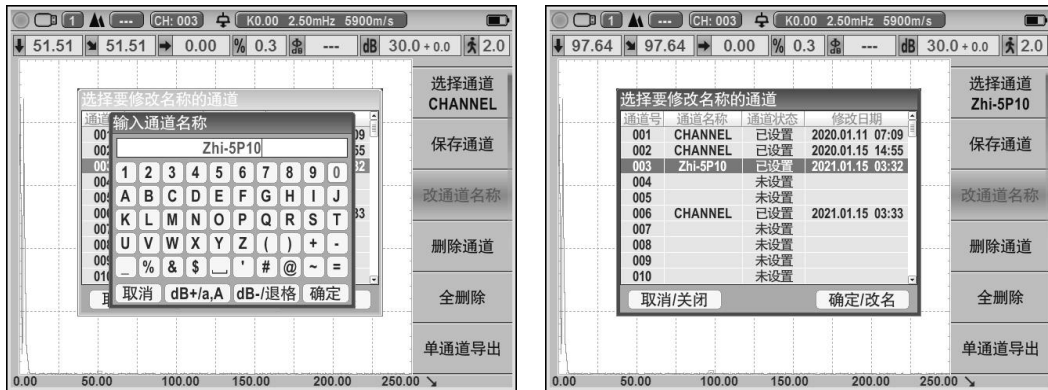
1 --- CH: 003 K0.00 2.50mHz 5900m/s

51.51 51.51 0.00 % 0.3 --- dB 30.0+0.0 2.0

选择要修改名称的通道

通道 001 002 003 004 005 006 007 008 009 010

09 55 32 33

输入通道名称

Zhi-5P10

1 2 3 4 5 6 7 8 9 0
A B C D E F G H I J
K L M N O P Q R S T
U V W X Y Z ( ) + -
_ % & $ ' # @ ~ =

取消 dB+/a,A dB-/退格 确定

取

选择通道 CHANNEL

保存通道

改通道名称

删除通道

全删除

单通道导出

0.00 50.00 100.00 150.00 200.00 250.00

1 --- CH: 003 K0.00 2.50mHz 5900m/s

97.64 97.64 0.00 % 0.3 --- dB 30.0+0.0 2.0

选择要修改名称的通道

| 通道号 | 通道名称 | 通道状态 | 修改日期 |
|---|---|---|---|
| 001 | CHANNEL | 已设置 | 2020.01.11 07:09 |
| 002 | CHANNEL | 已设置 | 2020.01.15 14:55 |
| 003 | Zhi-5P10 | 已设置 | 2021.01.15 03:32 |
| 004 | | 未设置 | |
| 005 | | 未设置 | |
| 006 | CHANNEL | 已设置 | 2021.01.15 03:33 |
| 007 | | 未设置 | |
| 008 | | 未设置 | |
| 009 | | 未设置 | |
| 010 | | 未设置 | |

取消/关闭 确定/改名

选择通道 Zhi-5P10

保存通道

改通道名称

删除通道

全删除

单通道导出

0.00 50.00 100.00 150.00 200.00 250.00